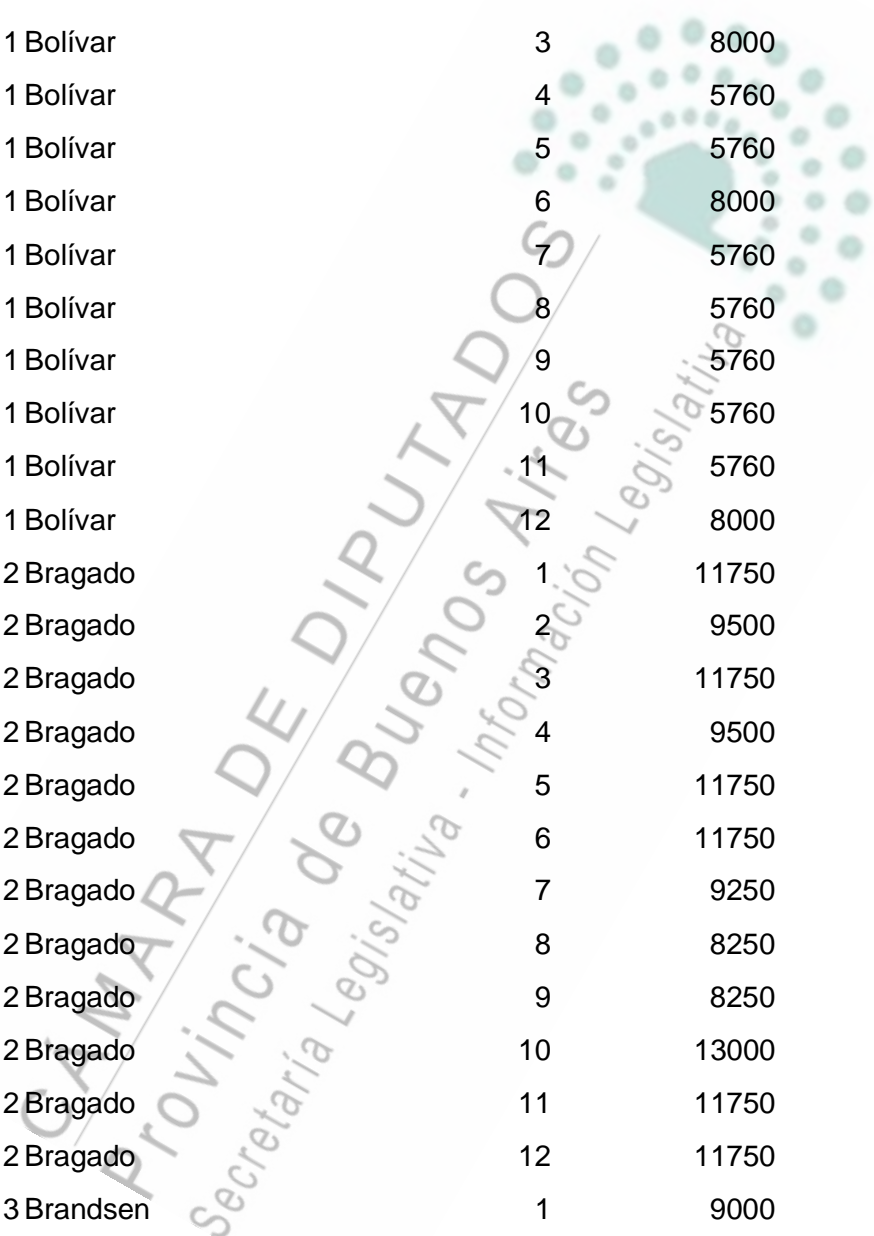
| | | | |
|---|---|---|---|
| 1 | Bolívar | 3 | 8000 |
| 1 | Bolívar | 4 | 5760 |
| 1 | Bolívar | 5 | 5760 |
| 1 | Bolívar | 6 | 8000 |
| 1 | Bolívar | 7 | 5760 |
| 1 | Bolívar | 8 | 5760 |
| 1 | Bolívar | 9 | 5760 |
| 1 | Bolívar | 10 | 5760 |
| 1 | Bolívar | 11 | 5760 |
| 1 | Bolívar | 12 | 8000 |
| 2 | Bragado | 1 | 11750 |
| 2 | Bragado | 2 | 9500 |
| 2 | Bragado | 3 | 11750 |
| 2 | Bragado | 4 | 9500 |
| 2 | Bragado | 5 | 11750 |
| 2 | Bragado | 6 | 11750 |
| 2 | Bragado | 7 | 9250 |
| 2 | Bragado | 8 | 8250 |
| 2 | Bragado | 9 | 8250 |
| 2 | Bragado | 10 | 13000 |
| 2 | Bragado | 11 | 11750 |
| 2 | Bragado | 12 | 11750 |
| 3 | Brandsen | 1 | 9000 |

CAMARA DE DIPUTADOS
Provincia de Buenos Aires
Secretaría Legislativa - Información Legislativa